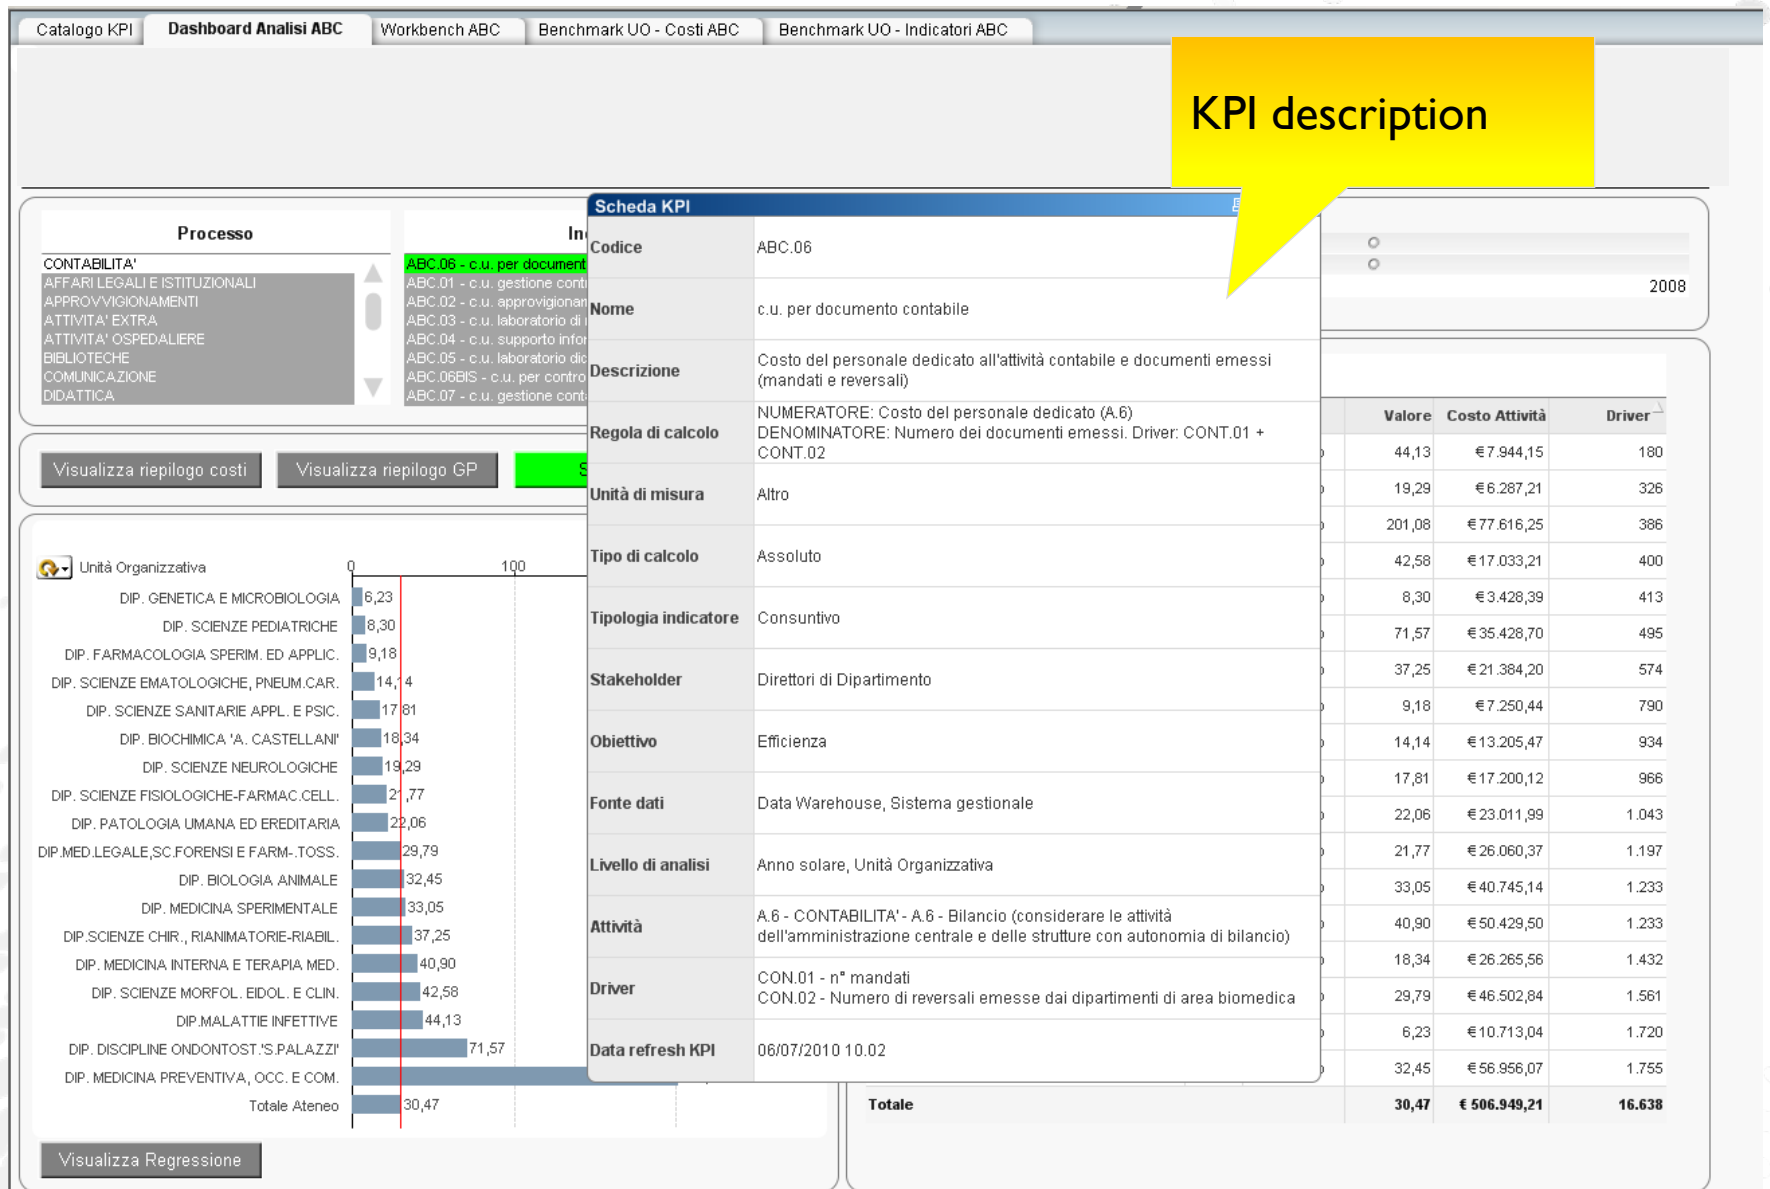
Catalogo KPI | Dashboard Analisi ABC | Workbench ABC | Benchmark UO - Costi ABC | Benchmark UO - Indicatori ABC

KPI description

Processo

CONTABILITA'
AFFARI LEGALI E ISTITUZIONALI
APPROVVIGIONAMENTI
ATTIVITA' EXTRA
ATTIVITA' OSPEDALIERE
BIBLIOTECHE
COMUNICAZIONE
DIDATTICA

In

ABC.06 - c.u. per document
ABC.01 - c.u. gestione cont
ABC.02 - c.u. approvigionam
ABC.03 - c.u. laboratorio di
ABC.04 - c.u. supporto infor
ABC.05 - c.u. laboratorio dic
ABC.06BIS - c.u. per contro
ABC.07 - c.u. gestione cont

Visualizza riepilogo costi | Visualizza riepilogo GP | S

Unità Organizzativa

0 | 100

| | |
|---|---|
| DIP. GENETICA E MICROBIOLOGIA | 6,23 |
| DIP. SCIENZE PEDIATRICHE | 8,30 |
| DIP. FARMACOLOGIA SPERIM. ED APPLIC. | 9,18 |
| DIP. SCIENZE EMATOLOGICHE, PNEUM.CAR. | 14,14 |
| DIP. SCIENZE SANITARIE APPL. E PSIC. | 17,81 |
| DIP. BIOCHIMICA 'A. CASTELLANI' | 18,34 |
| DIP. SCIENZE NEUROLOGICHE | 19,29 |
| DIP. SCIENZE FISIOLOGICHE-FARMAC.CELL. | 21,77 |
| DIP. PATOLOGIA UMANA ED EREDITARIA | 22,06 |
| DIP.MED.LEGALE,SC.FORENSI E FARM-.TOSS. | 29,79 |
| DIP. BIOLOGIA ANIMALE | 32,45 |
| DIP. MEDICINA SPERIMENTALE | 33,05 |
| DIP.SCIENZE CHIR., RIANIMATORIE-RIABIL. | 37,25 |
| DIP. MEDICINA INTERNA E TERAPIA MED. | 40,90 |
| DIP. SCIENZE MORFOL. EIDOL. E CLIN. | 42,58 |
| DIP.MALATTIE INFETTIVE | 44,13 |
| DIP. DISCIPLINE ONDONTOST.'S.PALAZZI' | 71,57 |
| DIP. MEDICINA PREVENTIVA, OCC. E COM. | |
| Totale Ateneo | 30,47 |

Visualizza Regressione

Scheda KPI

| | |
|---|---|
| Codice | ABC.06 |
| Nome | c.u. per documento contabile |
| Descrizione | Costo del personale dedicato all'attività contabile e documenti emessi (mandati e reversali) |
| Regola di calcolo | NUMERATORE: Costo del personale dedicato (A.6) DENOMINATORE: Numero dei documenti emessi. Driver: CONT.01 + CONT.02 |
| Unità di misura | Altro |
| Tipo di calcolo | Assoluto |
| Tipologia indicatore | Consuntivo |
| Stakeholder | Direttori di Dipartimento |
| Obiettivo | Efficienza |
| Fonte dati | Data Warehouse, Sistema gestionale |
| Livello di analisi | Anno solare, Unità Organizzativa |
| Attività | A.6 - CONTABILITA' - A.6 - Bilancio (considerare le attività dell'amministrazione centrale e delle strutture con autonomia di bilancio) |
| Driver | CON.01 - n° mandati CON.02 - Numero di reversali emesse dai dipartimenti di area biomedica |
| Data refresh KPI | 06/07/2010 10.02 |

2008

| Valore | Costo Attività | Driver |
|---|---|---|
| 44,13 | € 7.944,15 | 180 |
| 19,29 | € 6.287,21 | 326 |
| 201,08 | € 77.616,25 | 386 |
| 42,58 | € 17.033,21 | 400 |
| 8,30 | € 3.428,39 | 413 |
| 71,57 | € 35.428,70 | 495 |
| 37,25 | € 21.384,20 | 574 |
| 9,18 | € 7.250,44 | 790 |
| 14,14 | € 13.205,47 | 934 |
| 17,81 | € 17.200,12 | 966 |
| 22,06 | € 23.011,99 | 1.043 |
| 21,77 | € 26.060,37 | 1.197 |
| 33,05 | € 40.745,14 | 1.233 |
| 40,90 | € 50.429,50 | 1.233 |
| 18,34 | € 26.265,56 | 1.432 |
| 29,79 | € 46.502,84 | 1.561 |
| 6,23 | € 10.713,04 | 1.720 |
| 32,45 | € 56.956,07 | 1.755 |
| Totale 30,47 | € 506.949,21 | 16.638 |